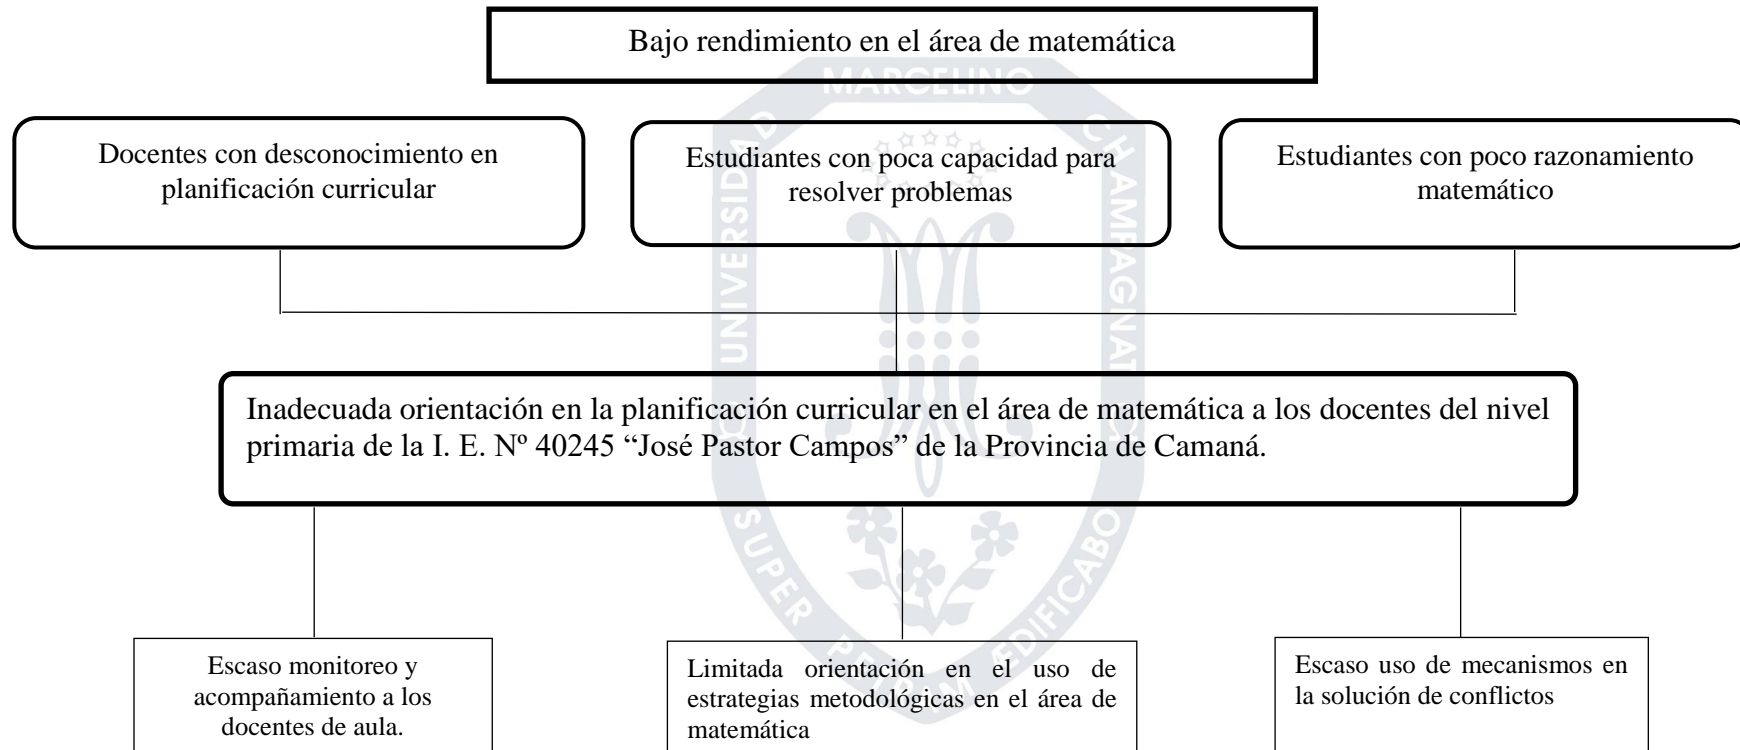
Bajo rendimiento en el área de matemática

Docentes con desconocimiento en planificación curricular

Estudiantes con poca capacidad para resolver problemas

Estudiantes con poco razonamiento matemático

Inadecuada orientación en la planificación curricular en el área de matemática a los docentes del nivel primaria de la I. E. Nº 40245 “José Pastor Campos” de la Provincia de Camaná.

Escaso monitoreo y acompañamiento a los docentes de aula.

Limitada orientación en el uso de estrategias metodológicas en el área de matemática

Escaso uso de mecanismos en la solución de conflictos

MARCELINO UNIVERSIDAD CHAMPAGNAT SUPER EDIFICABO